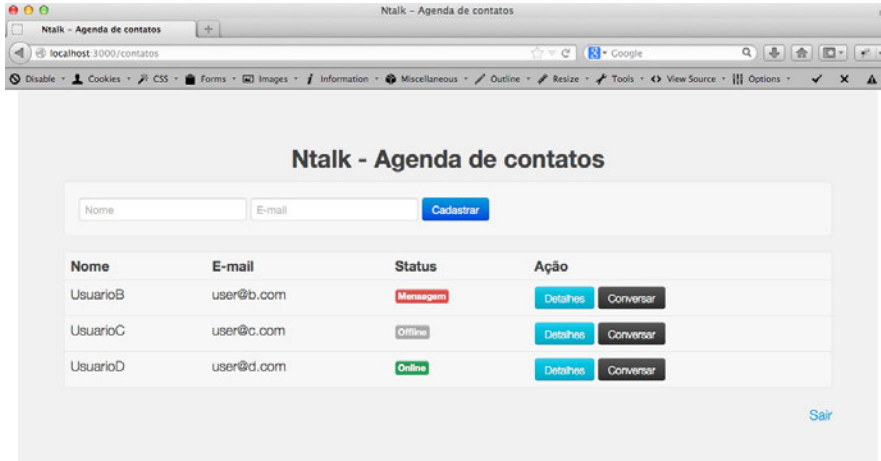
Ntalk – Agenda de contatos

Ntalk – Agenda de contatos +

localhost:3000/contatos

Google

Disable Cookies CSS Forms Images Information Miscellaneous Outline Resize Tools View Source Options

Ntalk - Agenda de contatos

Nome E-mail Cadastrar

| Nome | E-mail | Status | Ação |
|---|---|---|---|
| UsuarioB | user@b.com | Mensagem | Detalhes Conversar |
| UsuarioC | user@c.com | Offline | Detalhes Conversar |
| UsuarioD | user@d.com | Online | Detalhes Conversar |

Sair